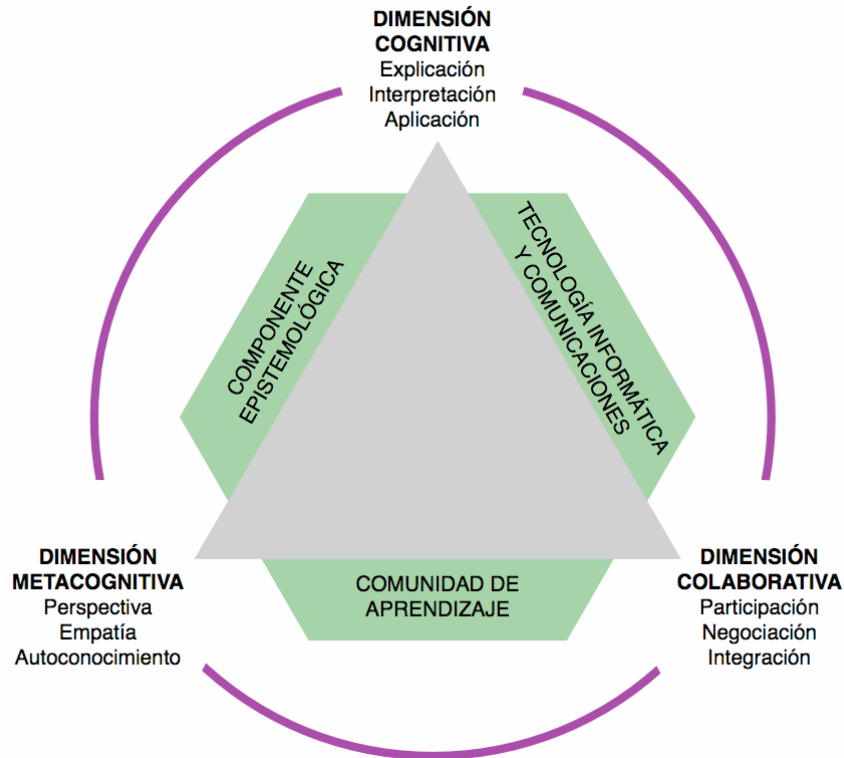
DIMENSIÓN COGNITIVA
Explicación
Interpretación
Aplicación

COMPONENTE EPISTEMOLÓGICA

TECNOLOGÍA INFORMÁTICA Y COMUNICACIONES

COMUNIDAD DE APRENDIZAJE

DIMENSIÓN METACOGNITIVA
Perspectiva
Empatía
Autoconocimiento

DIMENSIÓN COLABORATIVA
Participación
Negociación
Integración